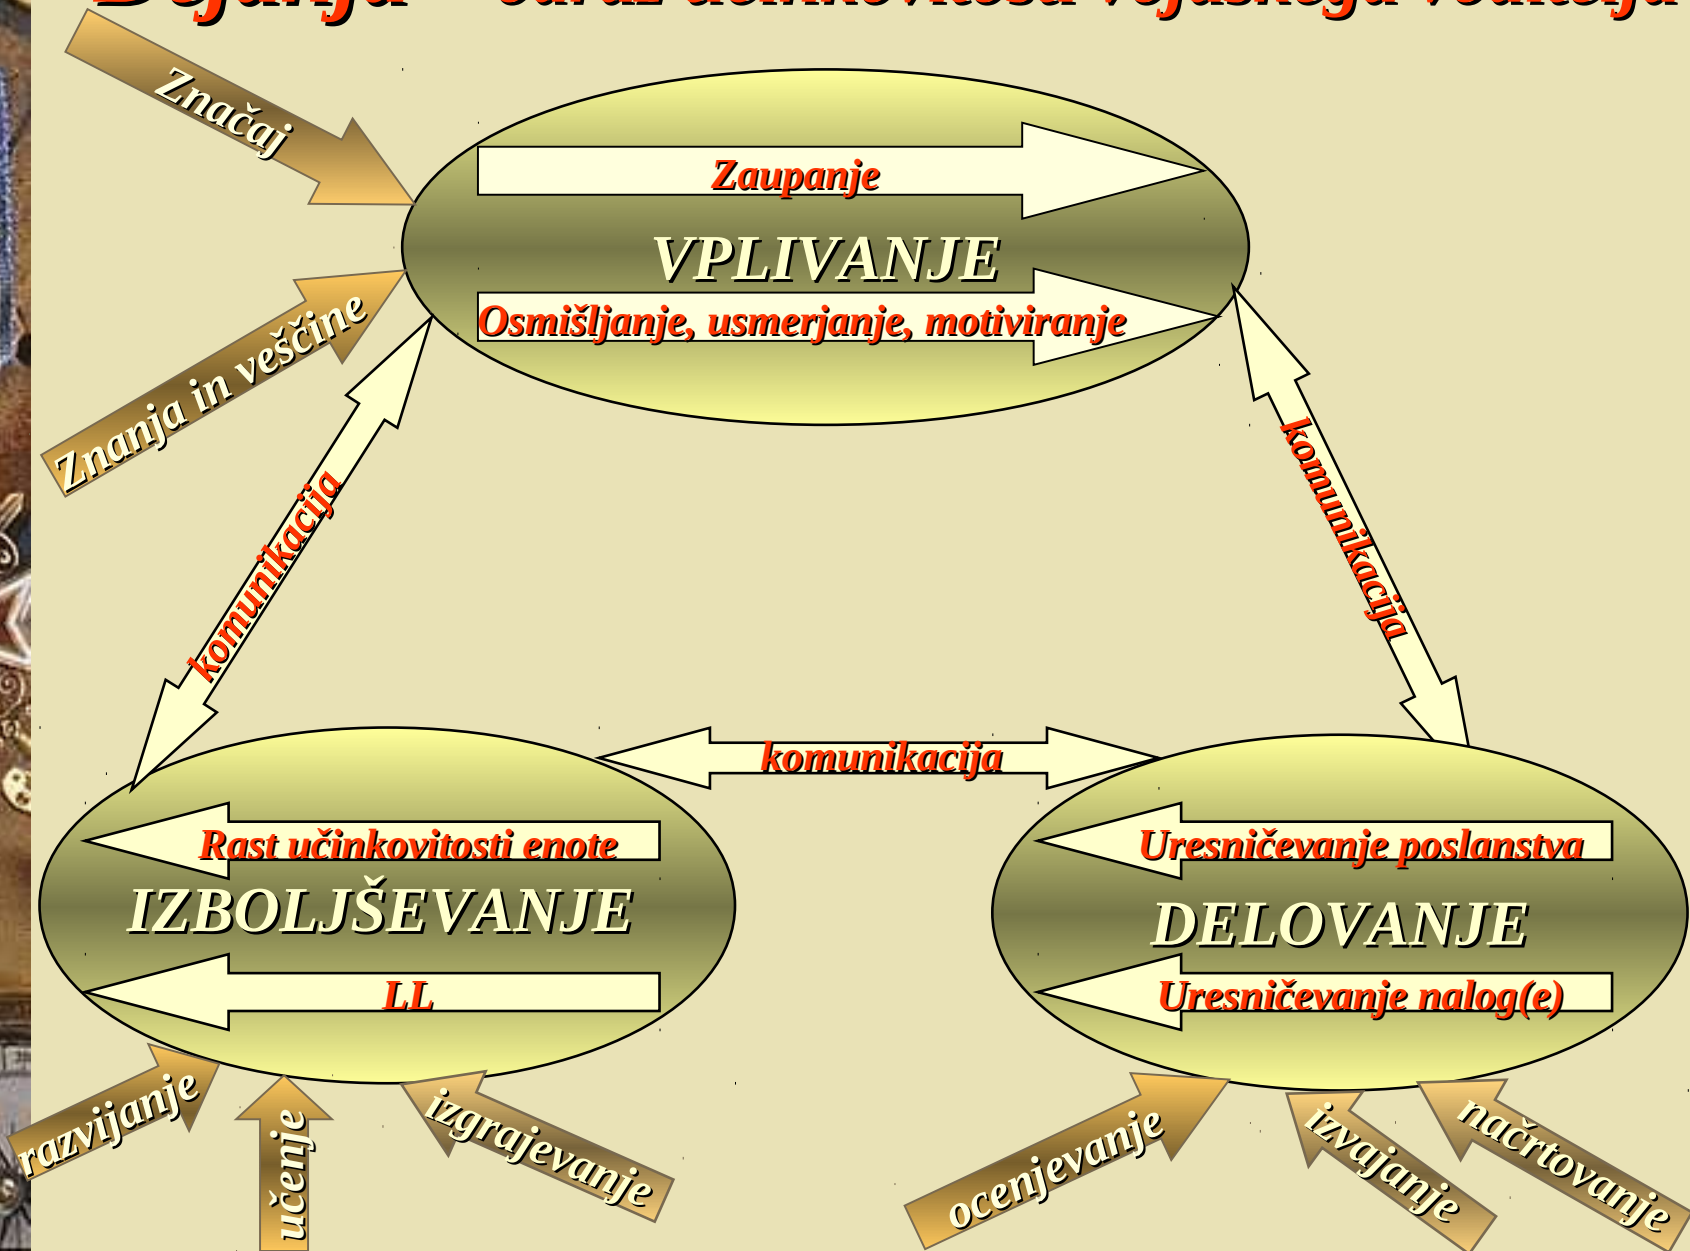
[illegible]

Značaj

Zaupanje

VPLIVANJE

Osmišljanje, usmerjanje, motiviranje

Znanja in veščine

komunikacija

komunikacija

komunikacija

Rast učinkovitosti enote

IZBOLJŠEVANJE

LL

Uresničevanje poslanstva

DELOVANJE

Uresničevanje nalog(e)

razvijanje

učenje

izgrajevanje

ocenjevanje

izvajanje

načrtovanje